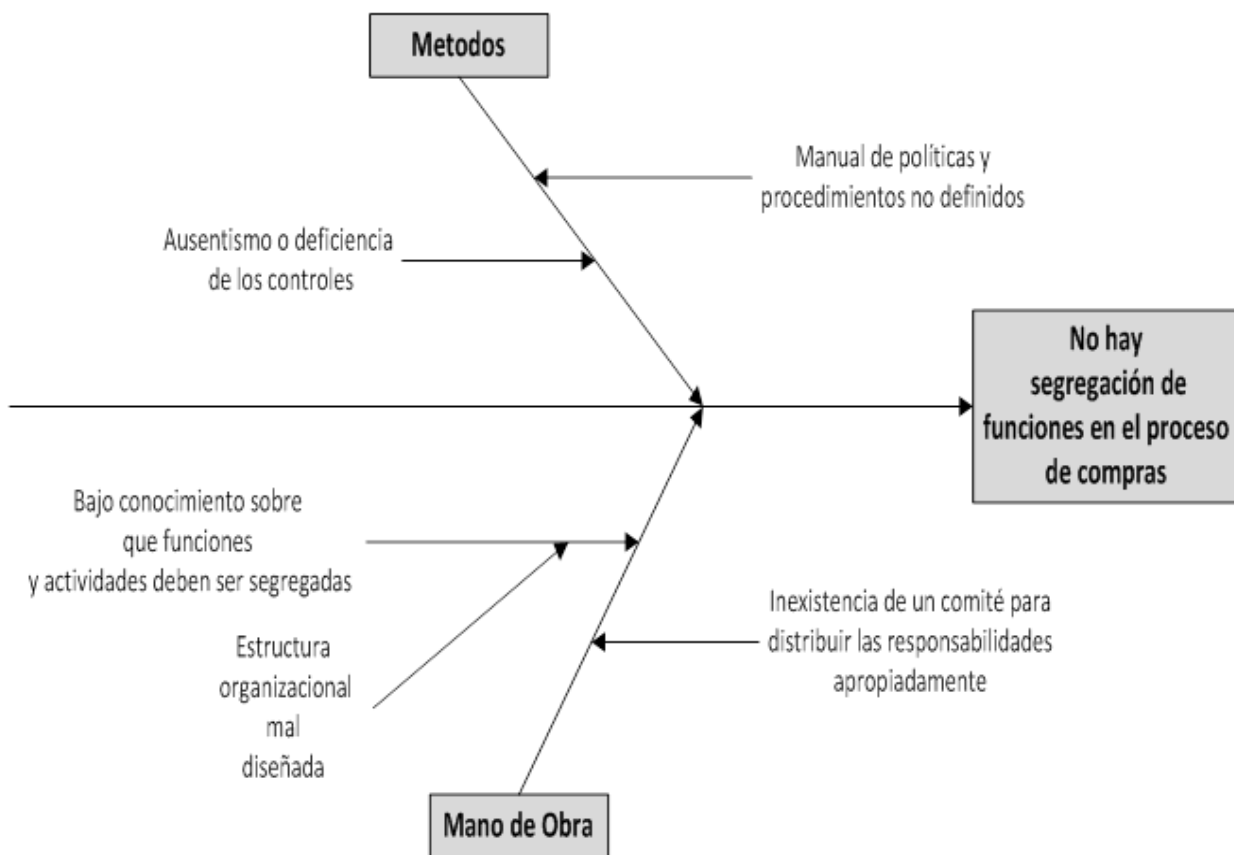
Metodos

Manual de políticas y procedimientos no definidos

Ausentismo o deficiencia de los controles

No hay segregación de funciones en el proceso de compras

Bajo conocimiento sobre que funciones y actividades deben ser segregadas

Inexistencia de un comité para distribuir las responsabilidades apropiadamente

Estructura organizacional mal diseñada

Mano de Obra